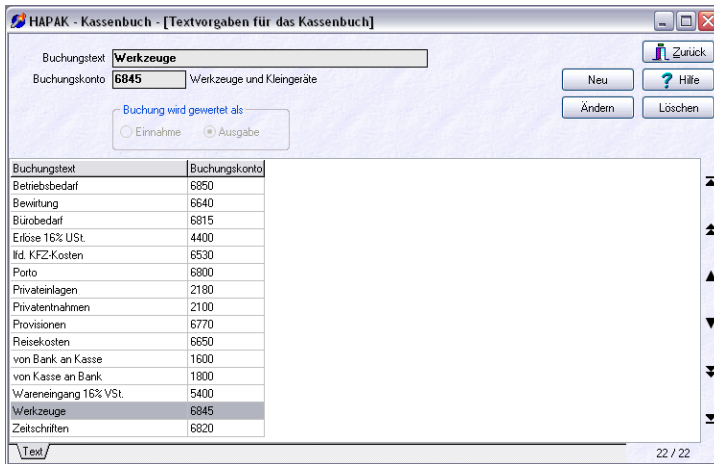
HAPAK - Kassenbuch - [Textvorgaben für das Kassenbuch]

Buchungstext Werkzeuge

Buchungskonto 6845 Werkzeuge und Kleingeräte

Buchung wird gewertet als

Einnahme Ausgabe

Zurück

Neu

Hilfe

Ändern

Löschen

| Buchungstext | Buchungskonto |
|---|---|
| Betriebsbedarf | 6850 |
| Bewirtung | 6640 |
| Bürobedarf | 6815 |
| Erlöse 16% USt. | 4400 |
| lfd. KFZ-Kosten | 6530 |
| Porto | 6800 |
| Privateinlagen | 2180 |
| Privatentnahmen | 2100 |
| Provisionen | 6770 |
| Reisekosten | 6650 |
| von Bank an Kasse | 1600 |
| von Kasse an Bank | 1800 |
| Wareneingang 16% VSt. | 5400 |
| Werkzeuge | 6845 |
| Zeitschriften | 6820 |

Text

22 / 22